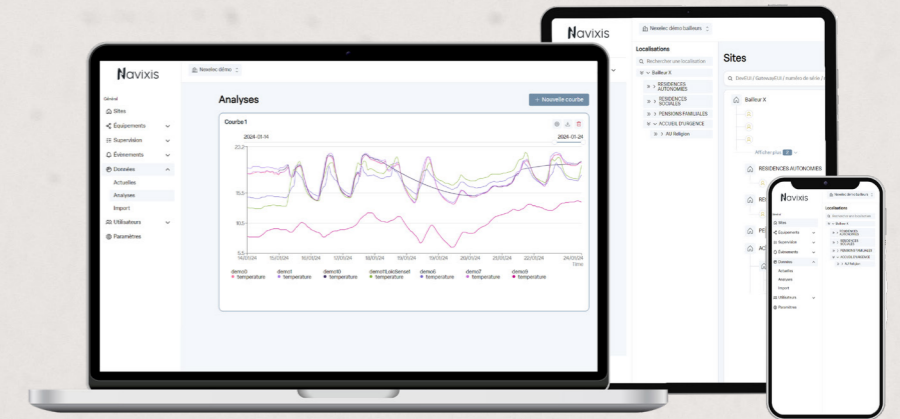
Navixis

Navelec démo

Général
Sites
Équipements
Supervision
Événements
Données
Actuelles
Analyses
Import
Utilisateurs
Paramètres

Analyses
+ Nouvelle courbe

Courbe 1
2024-01-14
2024-01-24

20.0
15.0
10.0
5.0

14/01/24
15/01/24
16/01/24
17/01/24
18/01/24
19/01/24
20/01/24
21/01/24
22/01/24
23/01/24
24/01/24
Time

demo5 temperature
demo1 temperature
demo10 temperature
demo11zk0lenset temperature
demo6 temperature
demo7 temperature
demo9 temperature

Navixis
Navelec démo bailleurs
Localisations
Rechercher une localisation
Bailleur X
RESIDENCES AUTONOMIES
RESIDENCES SOCIALES
PENSIONS FAMILIALES
ACCUEIL D'URGENCE
AU Religion

Sites
DevEUI / Gateway EUI / numéro de série
Bailleur X
Afficher plus
RESIDENCES AUTONOMIES

Navixis
Navelec démo bailleurs
Localisations
Sites
Équipements
Supervision
Événements
Données
Actuelles
Analyses
Import
Utilisateurs
Paramètres
Bailleur X
RESIDENCES AUTONOMIES
RESIDENCES SOCIALES
PENSIONS FAMILIALES
ACCUEIL D'URGENCE
AU Religion